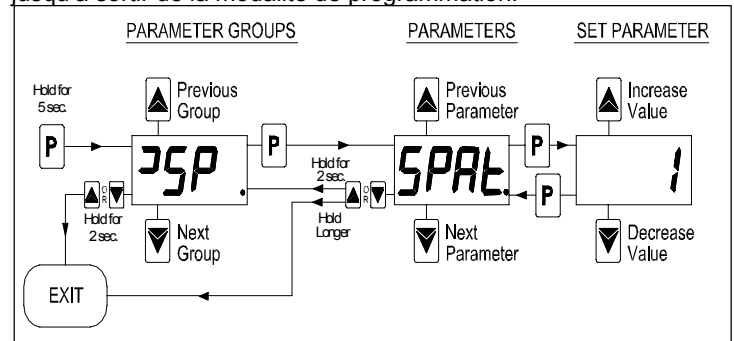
jusqu'à sortir de la modalité de programmation.

PARAMETER GROUPS

PARAMETERS

SET PARAMETER

Hold for 5 sec.

P

Previous Group

ᴐSP

Next Group

P

Previous Parameter

SPAt.

Next Parameter

P

P

Increase Value

1

Decrease Value

Hold for 2 sec.

OR

Hold Longer

OR

Hold for 2 sec.

EXIT